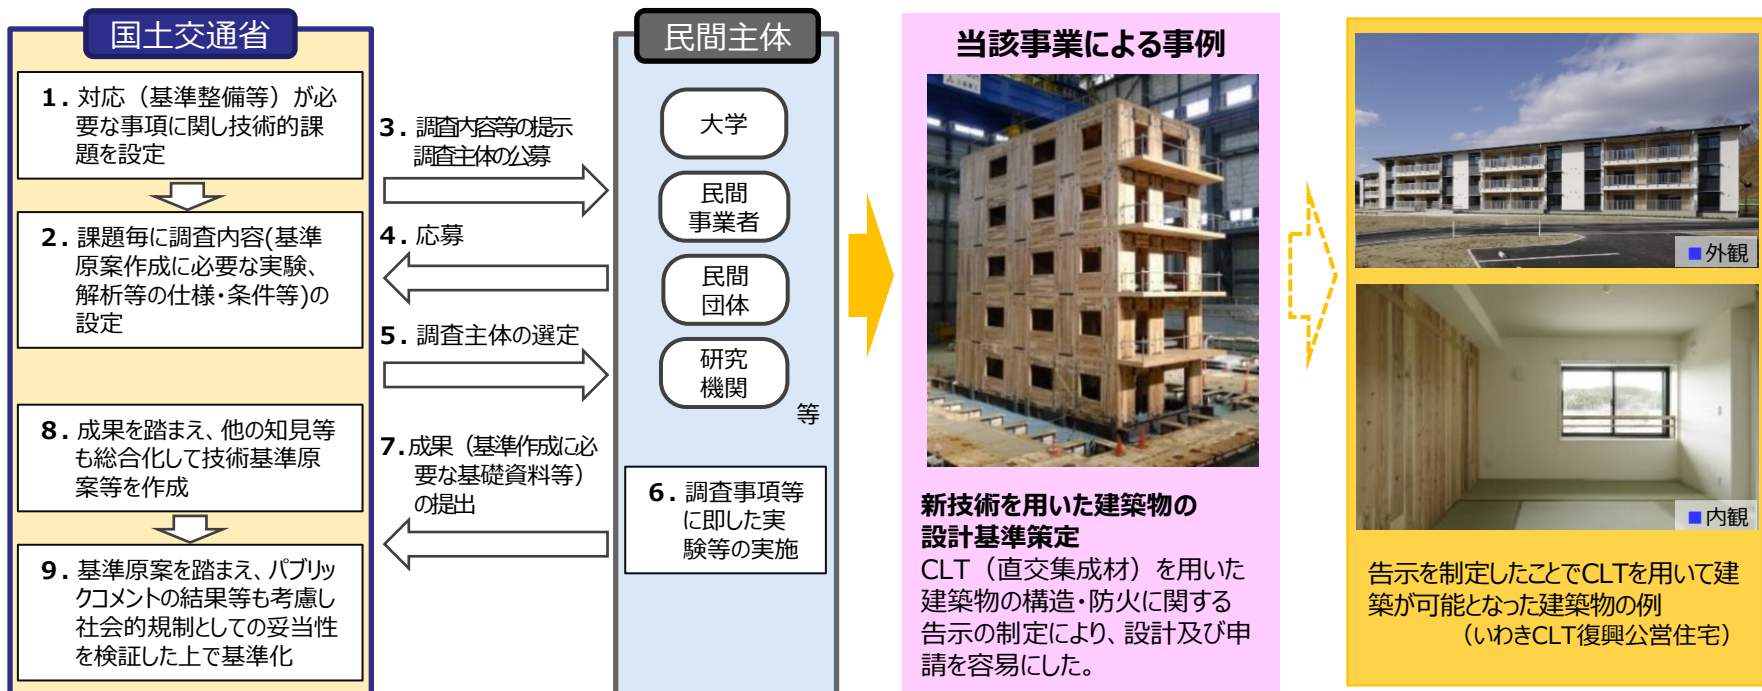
国土交通省

1．対応（基準整備等）が必要な事項に関し技術的課題を設定

2．課題毎に調査内容(基準原案作成に必要な実験、解析等の仕様・条件等)の設定

8．成果を踏まえ、他の知見等も総合化して技術基準原案等を作成

9．基準原案を踏まえ、パブリックコメントの結果等も考慮し社会的規制としての妥当性を検証した上で基準化

3．調査内容等の提示
調査主体の公募

4．応募

5．調査主体の選定

7．成果（基準作成に必要な基礎資料等）の提出

民間主体

大学

民間
事業者

民間
団体

研究
機関

等

6．調査事項等に即した実験等の実施

当該事業による事例

新技術を用いた建築物の設計基準策定

CLT（直交集成材）を用いた建築物の構造・防火に関する告示の制定により、設計及び申請を容易にした。

■外観

■内観

告示を制定したことでCLTを用いて建築が可能となった建築物の例
（いわきCLT復興公営住宅）